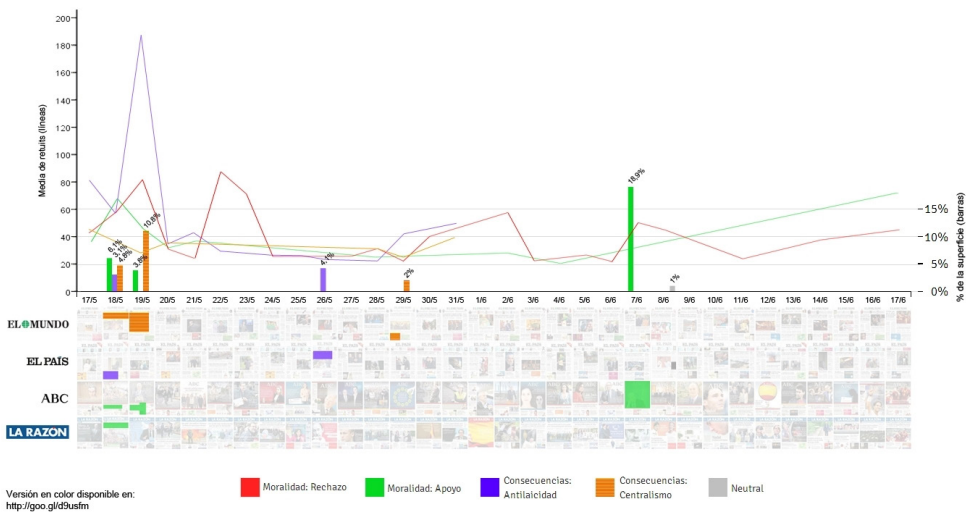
200
180
160
140
120
100
80
60
40
20
0
Media de retuits (líneas)

6,1%
3,1%
4,8%
3,8%
10,8%
4,1%
2%
18,9%
1%

17/5 18/5 19/5 20/5 21/5 22/5 23/5 24/5 25/5 26/5 27/5 28/5 29/5 30/5 31/5 1/6 2/6 3/6 4/6 5/6 6/6 7/6 8/6 9/6 10/6 11/6 12/6 13/6 14/6 15/6 16/6 17/6

15%
10%
5%
0%
% de la superficie (barras)

EL MUNDO
EL PAÍS
ABC
LA RAZON

Versión en color disponible en:
http://goo.gl/d9usfm

Moralidad: Rechazo
Moralidad: Apoyo
Consecuencias: Antilaicidad
Consecuencias: Centralismo
Neutral